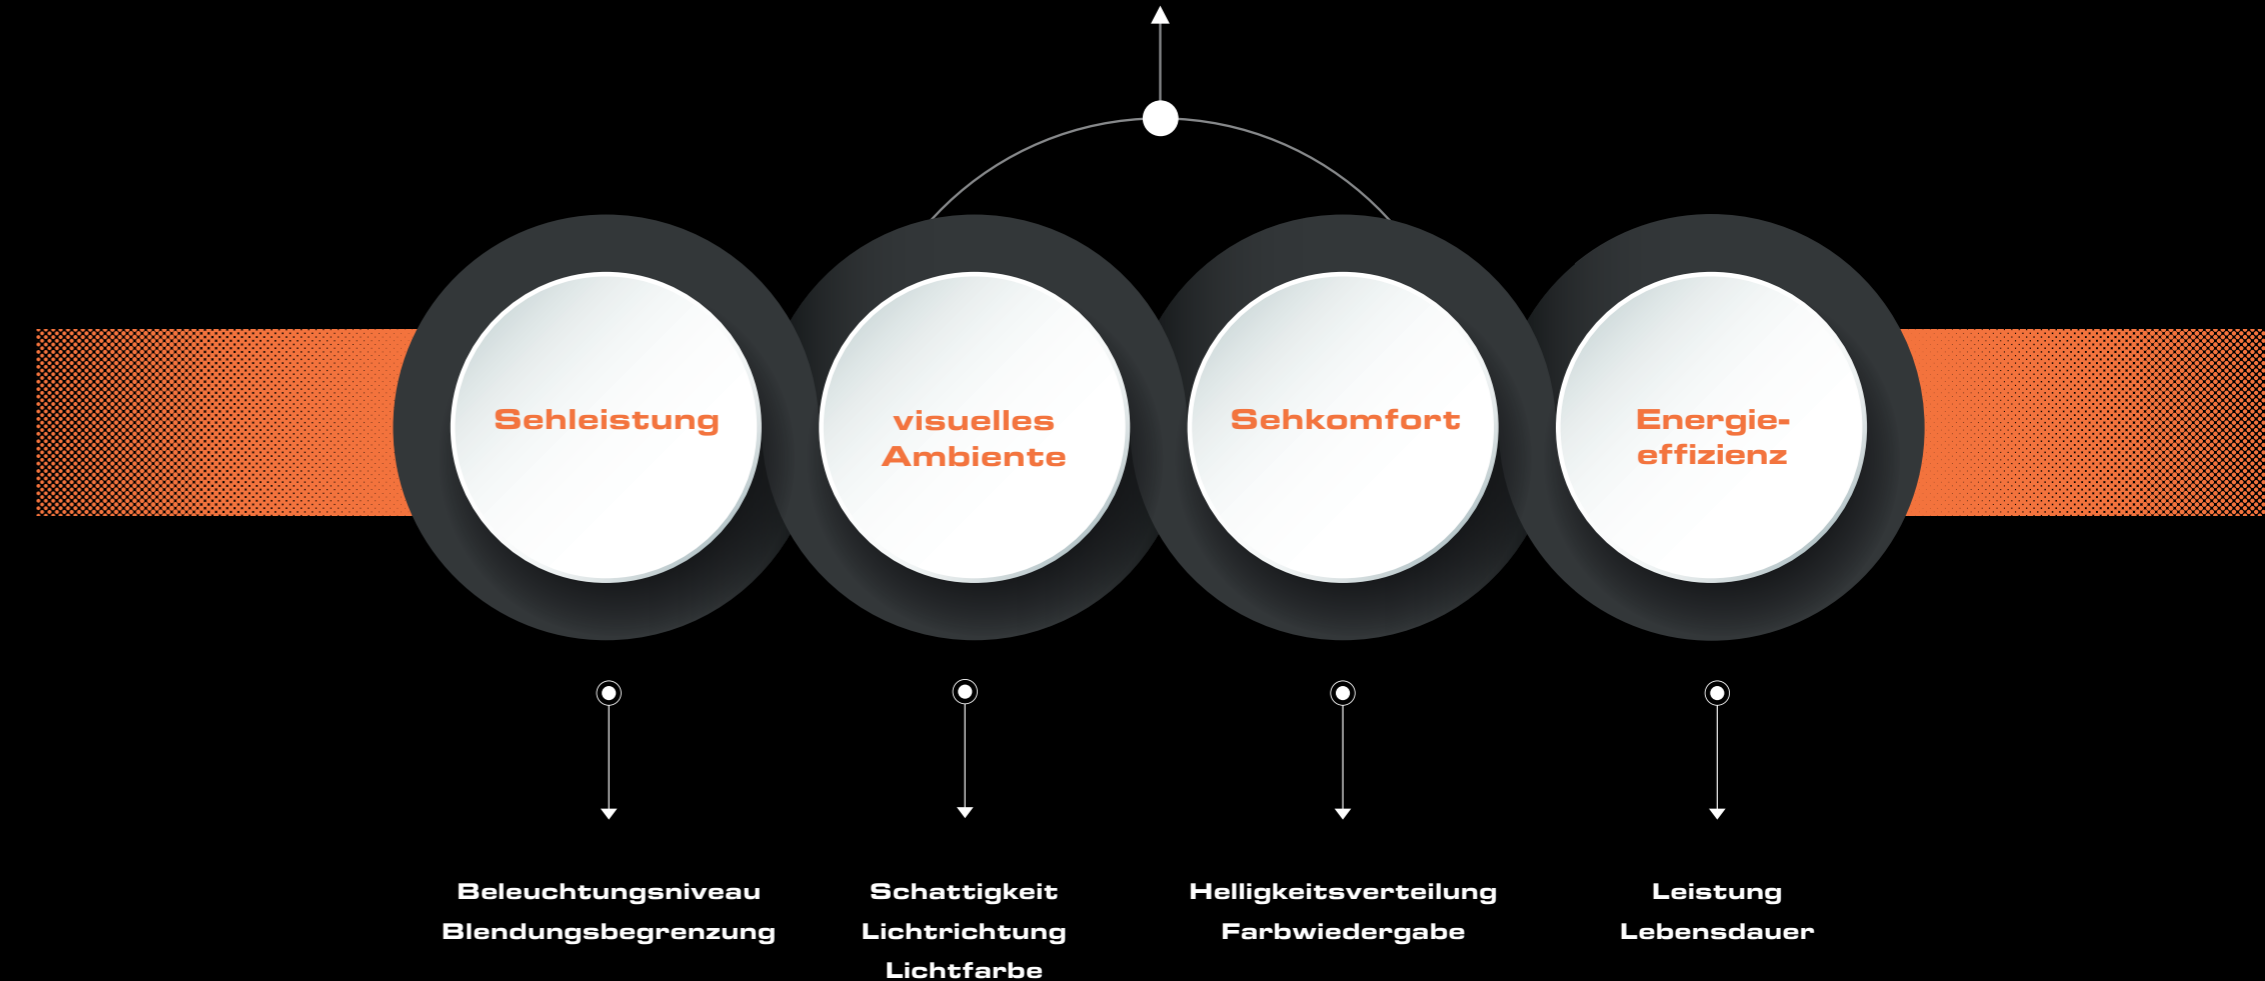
Sehleistung

visuelles Ambiente

Sehkomfort

Energie-effizienz

Beleuchtungsniveau
Blendungsbegrenzung

Schattigkeit
Lichtrichtung
Lichtfarbe

Helligkeitsverteilung
Farbwiedergabe

Leistung
Lebensdauer